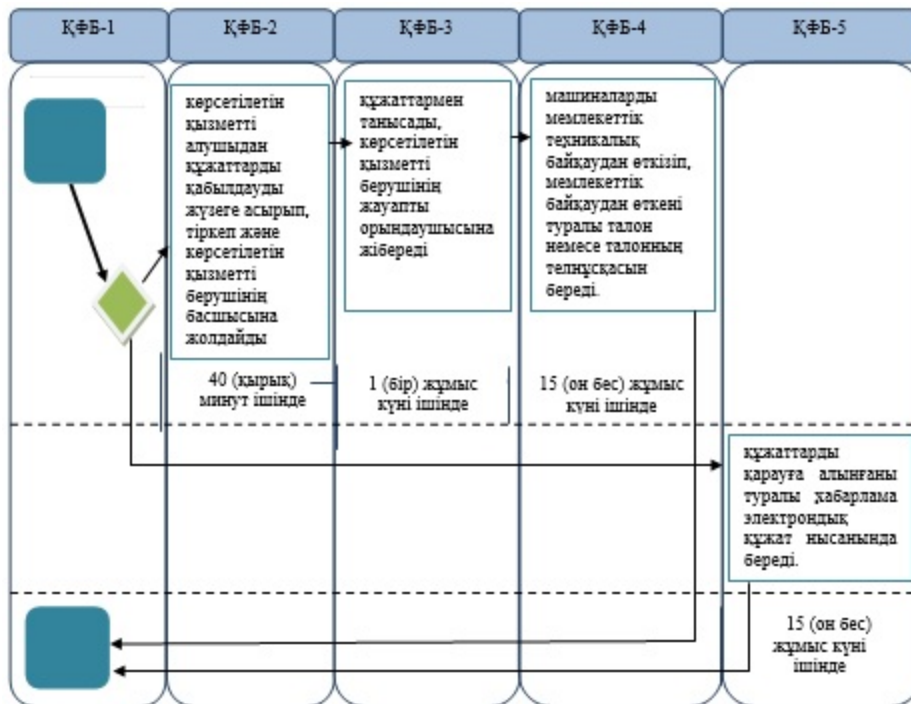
ҚФБ-1

ҚФБ-2

ҚФБ-3

ҚФБ-4

ҚФБ-5

көрсетілетін қызметті алушыдан құжаттарды қабылдауды жүзеге асырып, тіркеп және көрсетілетін қызметті берушінің басшысына жолдайды

құжаттармен танысады, көрсетілетін қызметті берушінің жауапты орындаушысына жібереді

машиналарды мемлекеттік техникалық байқаудан өткізіп, мемлекеттік байқаудан өткені туралы талон немесе талонның телнұсқасын береді.

40 (қырық) минут ішінде

1 (бір) жұмыс күні ішінде

15 (он бес) жұмыс күні ішінде

құжаттарды қарауға алынғаны туралы хабарлама электрондық құжат нысанында береді.

15 (он бес) жұмыс күні ішінде